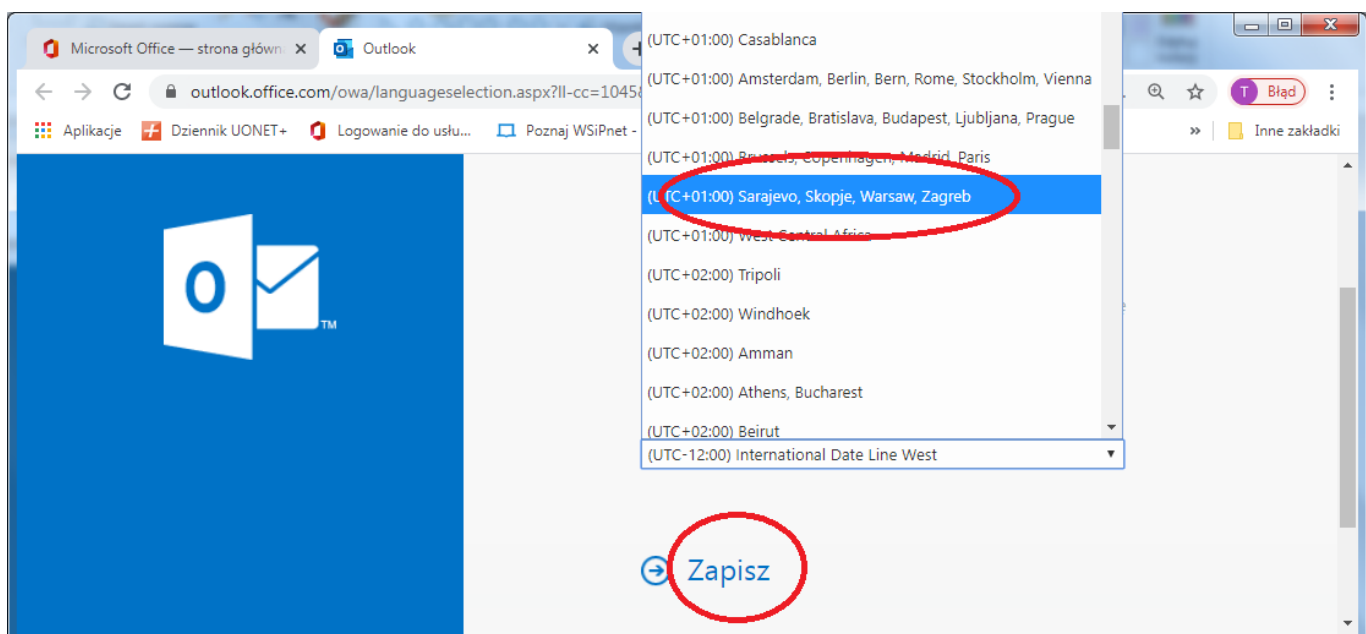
Microsoft Office — strona główn ×
Outlook ×
outlook.office.com/owa/languageselection.aspx?ll-cc=1045
T Błąd
Aplikacje
Dziennik UONET+
Logowanie do usłu...
Poznaj WSiPnet -
»
Inne zakładki

(UTC+01:00) Casablanca
(UTC+01:00) Amsterdam, Berlin, Bern, Rome, Stockholm, Vienna
(UTC+01:00) Belgrade, Bratislava, Budapest, Ljubljana, Prague
(UTC+01:00) Brussels, Copenhagen, Madrid, Paris
(UTC+01:00) Sarajevo, Skopje, Warsaw, Zagreb
(UTC+01:00) West Central Africa
(UTC+02:00) Tripoli
(UTC+02:00) Windhoek
(UTC+02:00) Amman
(UTC+02:00) Athens, Bucharest
(UTC+02:00) Beirut
(UTC-12:00) International Date Line West

O
TM

Zapisz